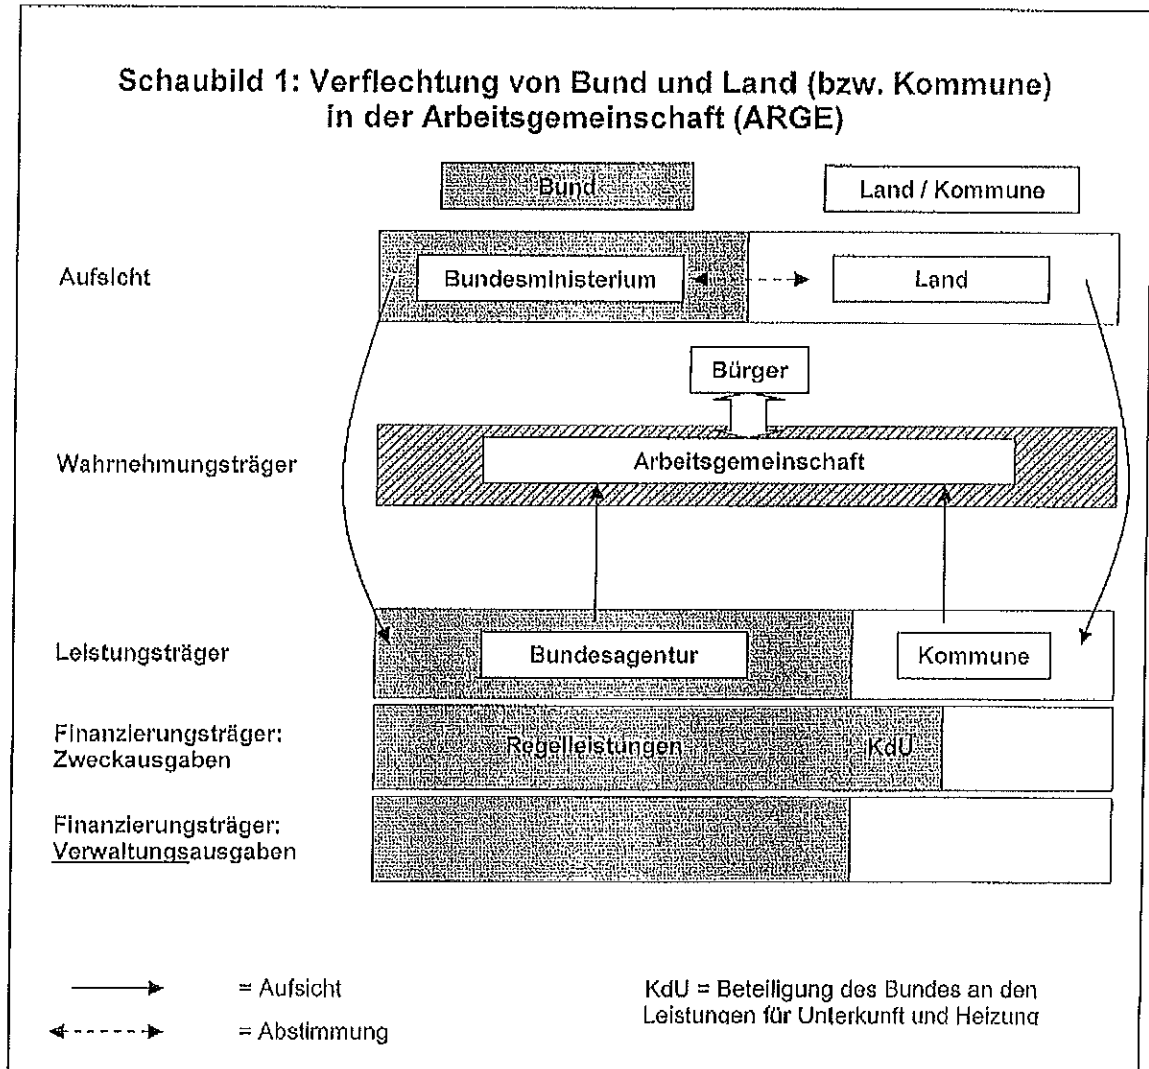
Schaubild 1: Verflechtung von Bund und Land (bzw. Kommune) in der Arbeitsgemeinschaft (ARGE)

Bund

Land / Kommune

Aufsicht

Bundesministerium

Land

Bürger

Wahrnehmungsträger

Arbeitsgemeinschaft

Leistungsträger

Bundesagentur

Kommune

Finanzierungsträger: Zweckausgaben

Regelleistungen

KdU

Finanzierungsträger: Verwaltungsausgaben

= Aufsicht

= Abstimmung

KdU = Beteiligung des Bundes an den Leistungen für Unterkunft und Heizung